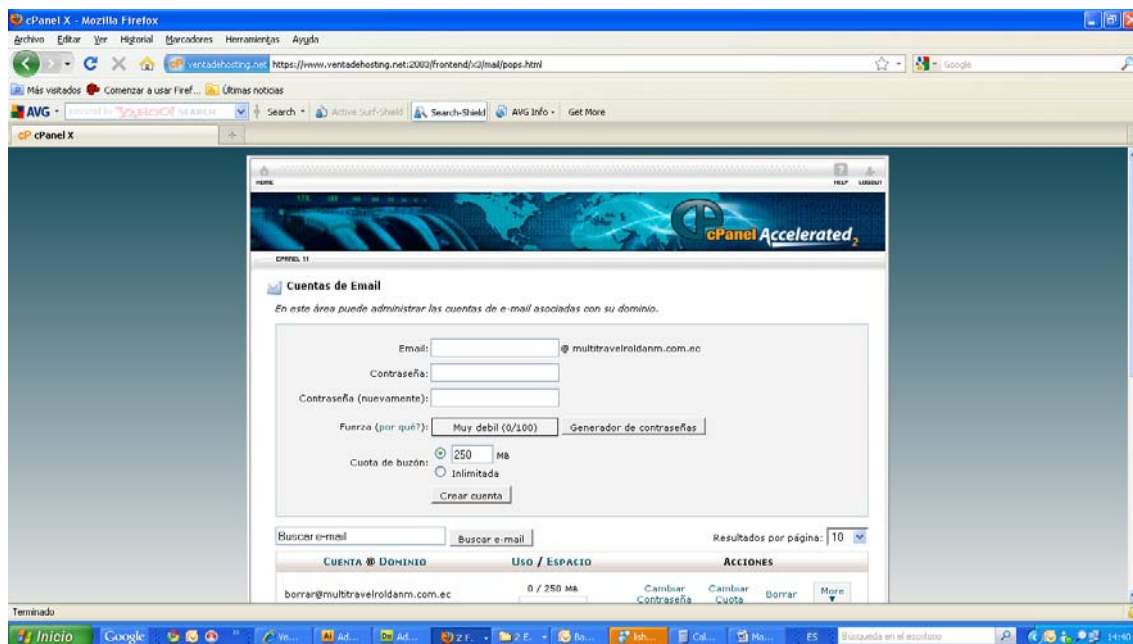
cPanel X - Mozilla Firefox

Archivo Editar Ver Historial Marcadores Herramientas Ayuda

ventadehosting.net https://www.ventadehosting.net:2083/frontend/x3/mail/pops.html

Google

Más visitados Comenzar a usar Firef... Últimas noticias

AVG · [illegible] YAHOO! SEARCH · Search · Active Surf-Shield · Search-Shield · AVG Info · Get More

cP cPanel X

HOME

HELP LOGOUT

cPanel Accelerated 2

CPANEL 11

Cuentas de Email

En este área puede administrar las cuentas de e-mail asociadas con su dominio.

Email: @ multitravelroldanm.com.ec

Contraseña:

Contraseña (nuevamente):

Fuerza (por qué?): Muy debil (0/100) Generador de contraseñas

Cuota de buzón: 250 MB
Inlimitada

Crear cuenta

Buscar e-mail Buscar e-mail Resultados por página: 10

| CUENTA @ DOMINIO | USO / ESPACIO | ACCIONES |
|---|---|---|
| borrar@multitravelroldanm.com.ec | 0 / 250 MB | Cambiar Contraseña · Cambiar Cuota · Borrar · More |

Terminado

Inicio Google Ve... Ad... Ad... 2 F. 2 E. Ba... lish... Cal... Ma... ES Búsqueda en el escritorio 14:40